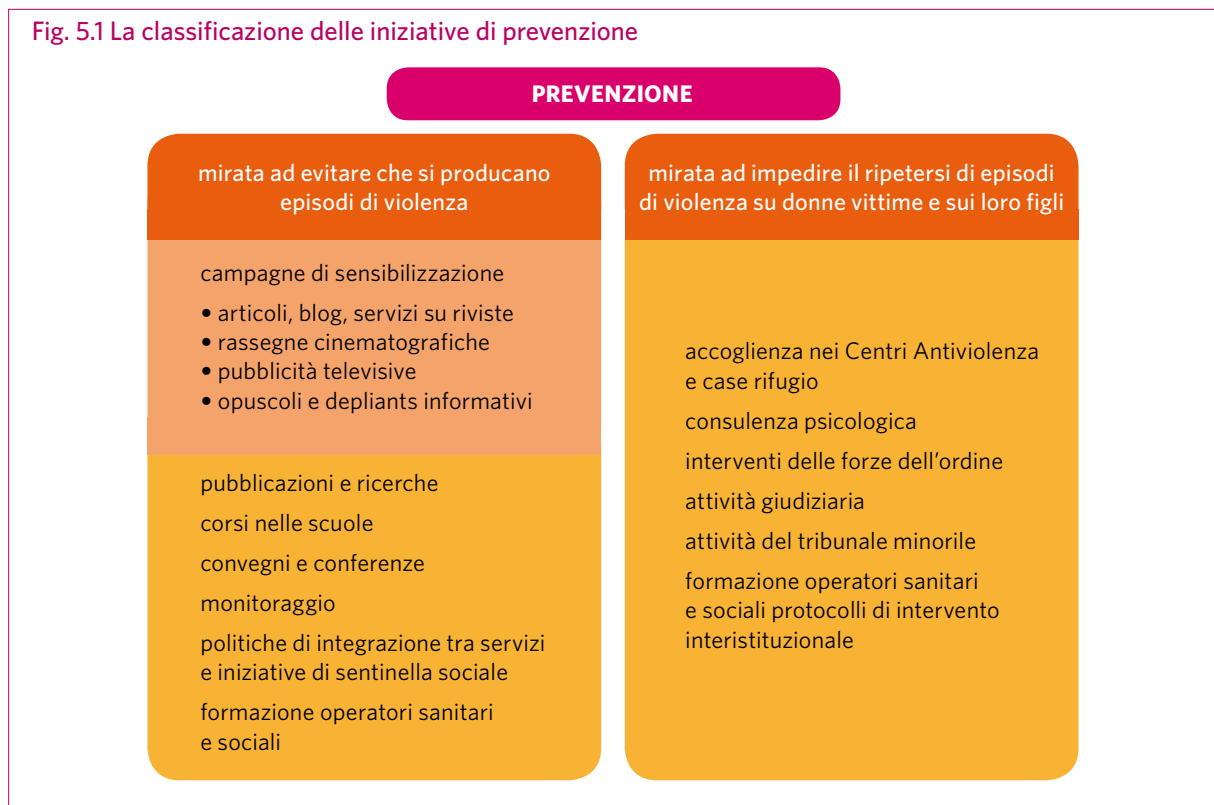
Fig. 5.1 La classificazione delle iniziative di prevenzione

PREVENZIONE

mirata ad evitare che si producano episodi di violenza

campagne di sensibilizzazione

• articoli, blog, servizi su riviste
• rassegne cinematografiche
• pubblicità televisive
• opuscoli e depliants informativi

pubblicazioni e ricerche

corsi nelle scuole

convegni e conferenze

monitoraggio

politiche di integrazione tra servizi e iniziative di sentinella sociale

formazione operatori sanitari e sociali

mirata ad impedire il ripetersi di episodi di violenza su donne vittime e sui loro figli

accoglienza nei Centri Antiviolenza e case rifugio

consulenza psicologica

interventi delle forze dell'ordine

attività giudiziaria

attività del tribunale minorile

formazione operatori sanitari e sociali protocolli di intervento interistituzionale